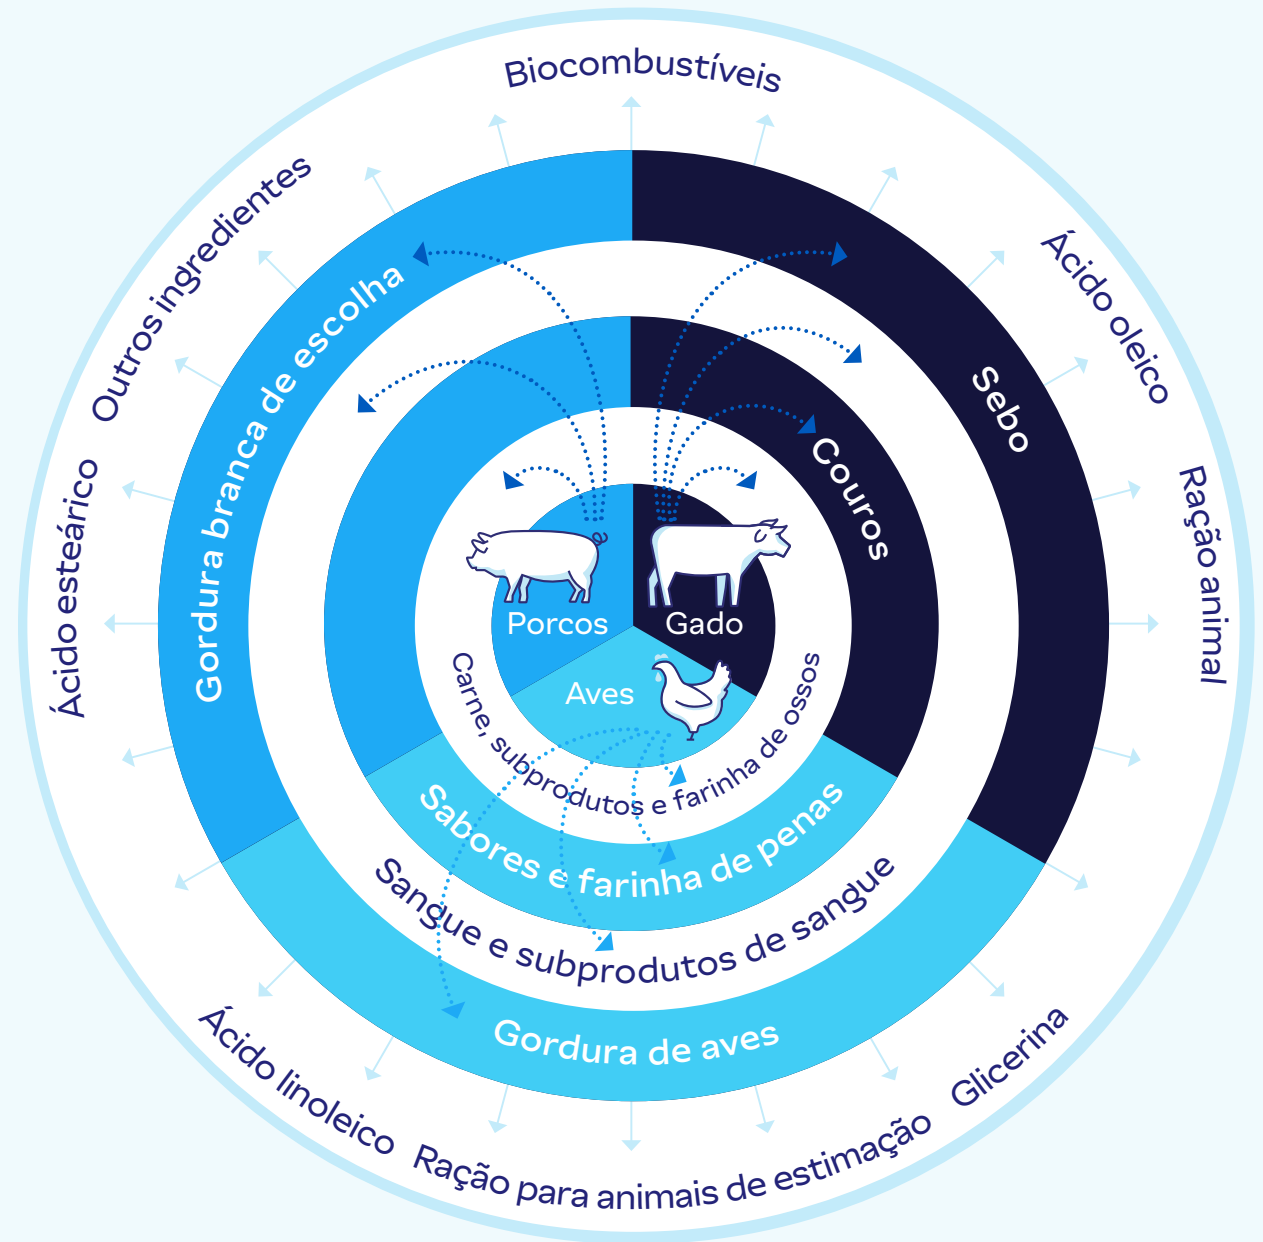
Biocombustíveis

Ácido oleico

Ração animal

Glicerina

Ração para animais de estimação

Ácido linoleico

Ácido esteárico

Outros ingredientes

Gordura branca de escolha

Sebo

Couros

Porcos

Gado

Aves

Carne, subprodutos e farinha de ossos

Sabores e farinha de penas

Sangue e subprodutos de sangue

Gordura de aves